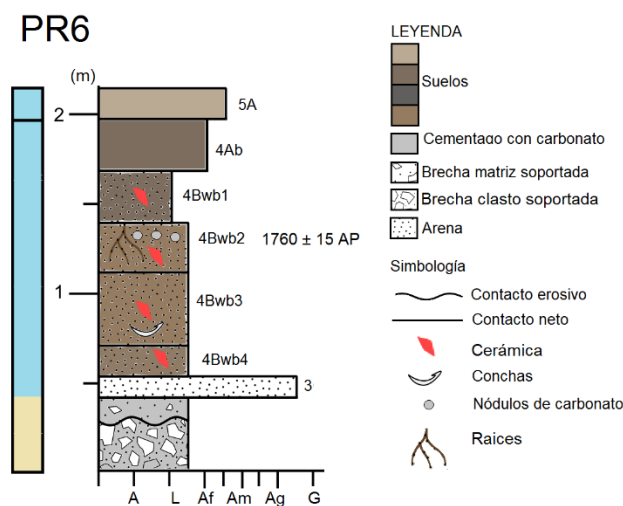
PR6

(m)

2

1

5A

4Ab

4Bwb1

4Bwb2

1760 ± 15 AP

4Bwb3

4Bwb4

3

A L Af Am Ag G

LEYENDA

Suelos

Cementado con carbonato

Brecha matriz soportada

Brecha clasto soportada

Arena

Simbología

Contacto erosivo

Contacto neto

Cerámica

Conchas

Nódulos de carbonato

Raices